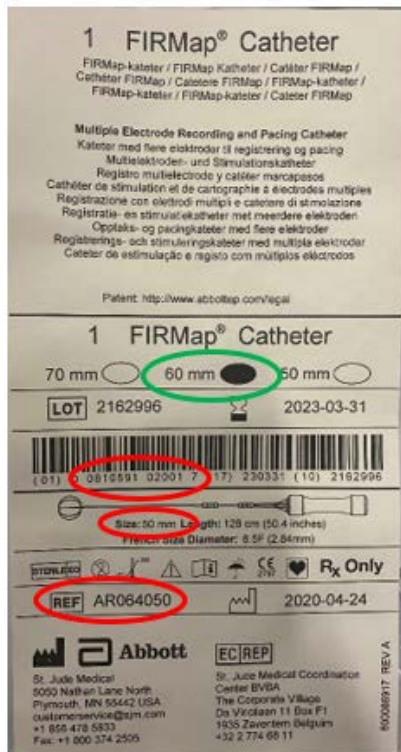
1 FIRMap® Catheter

FIRMap-kateter / FIRMap Katheter / Catéter FIRMap / Cathéter FIRMap / Catetere FIRMap / FIRMap-katheter / FIRMap-kateter / FIRMap-kateter / Cateter FIRMap

Multiple Electrode Recording and Pacing Catheter
Kateter med flere elektroder til registrering og pacing
Multielektroden- und Stimulationskatheter
Registro multielectrode y catéter marcapasos
Cathéter de stimulation et de cartographie à électrodes multiples
Registrazione con elettrodi multipli e catetere di stimolazione
Registratie- en stimulatiekatheter met meerdere elektroden
Opptaks- og pacingkateter med flere elektroder
Registrerings- och stimuleringskateter med multipla elektroder
Cateter de estimulação e registo com múltiplos eléctrodos

Patent: http://www.abbott.com/ecal

1 FIRMap® Catheter

70 mm 60 mm 50 mm

LOT 2162996 2023-03-31

(01) 0 0810591 02001 7 (17) 230331 (10) 2162996

Size: 50 mm Length: 128 cm (50.4 inches)
French Size Diameter: 6.5F (2.84mm)

STERILE EO CE 2797 Rx Only

REF AR064050 2020-04-24

Abbott

St. Jude Medical
5050 Nathan Lane North
Plymouth, MN 55442 USA
customerservice@sjm.com
+1 855 478 5833
Fax: +1 800 374 2505

EC REP
St. Jude Medical Coordination Center BVBA
The Corporate Village
Da Vincilaan 11 Box F1
1935 Zaventem Belgium
+32 2 774 68 11

600086917 REV A